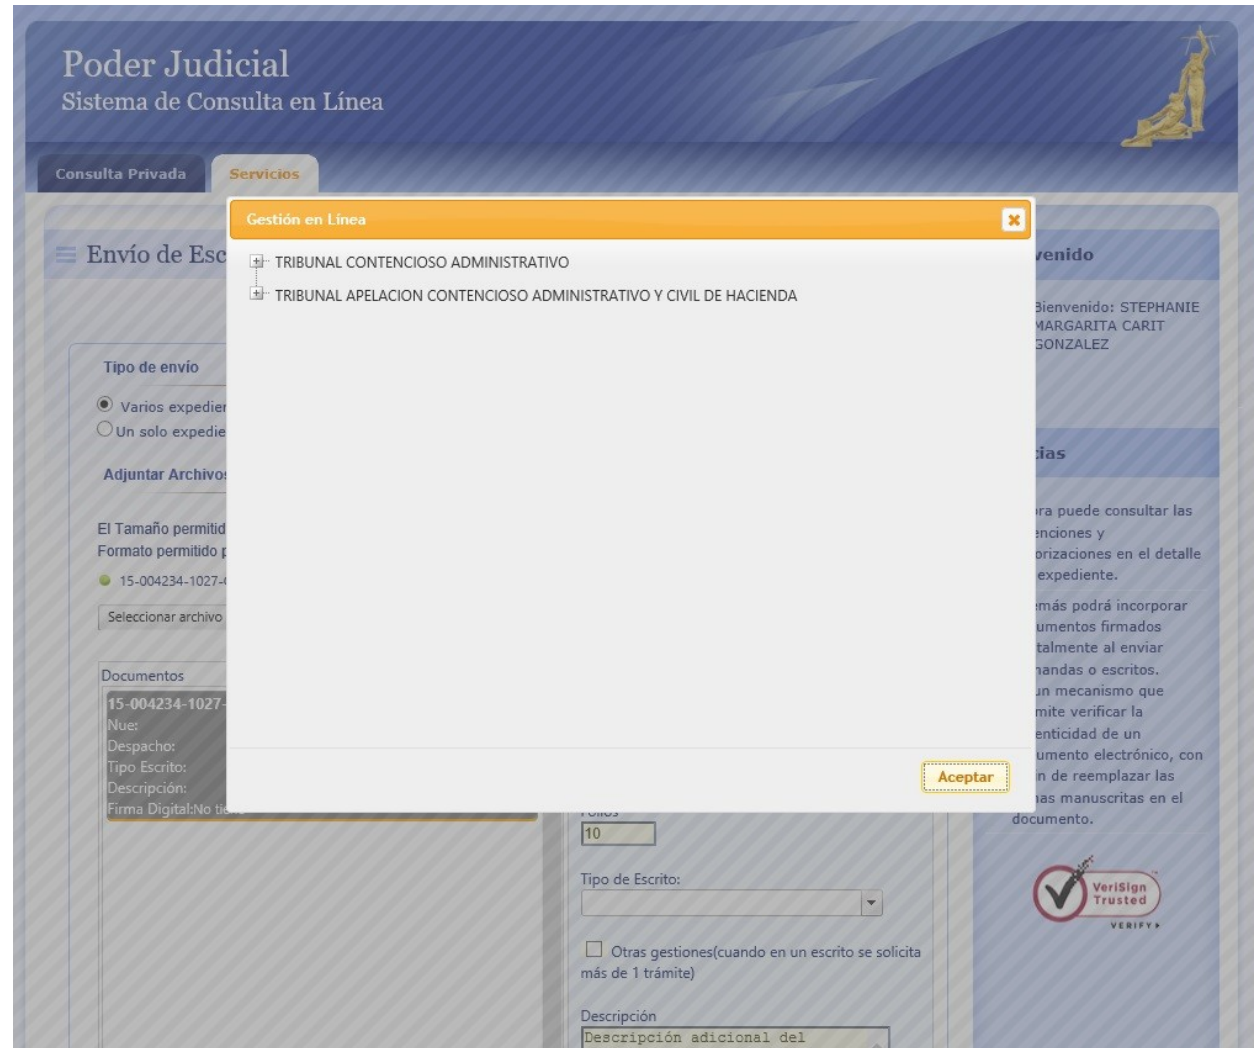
Poder Judicial
Sistema de Consulta en Línea

Consulta Privada
Servicios

Envío de Esc

Tipo de envío

Varios expedier
Un solo expedie

Adjuntar Archivo

El Tamaño permitid
Formato permitido p

15-004234-1027-

Seleccionar archivo

Documentos
15-004234-1027-
Nue:
Despacho:
Tipo Escrito:
Descripción:
Firma Digital:No ti

Gestión en Línea

TRIBUNAL CONTENCIOSO ADMINISTRATIVO
TRIBUNAL APELACION CONTENCIOSO ADMINISTRATIVO Y CIVIL DE HACIENDA

Aceptar

10

Tipo de Escrito:

Otras gestiones(cuando en un escrito se solicita más de 1 trámite)

Descripción
Descripción adicional del

venido

Bienvenido: STEPHANIE MARGARITA CARIT GONZALEZ

cias

ra puede consultar las enciones y orizaciones en el detalle expediente.

emás podrá incorporar umentos firmados talmente al enviar nandas o escritos. un mecanismo que mite verificar la enticidad de un umento electrónico, con n de reemplazar las nas manuscritas en el documento.

VeriSign Trusted
VERIFY